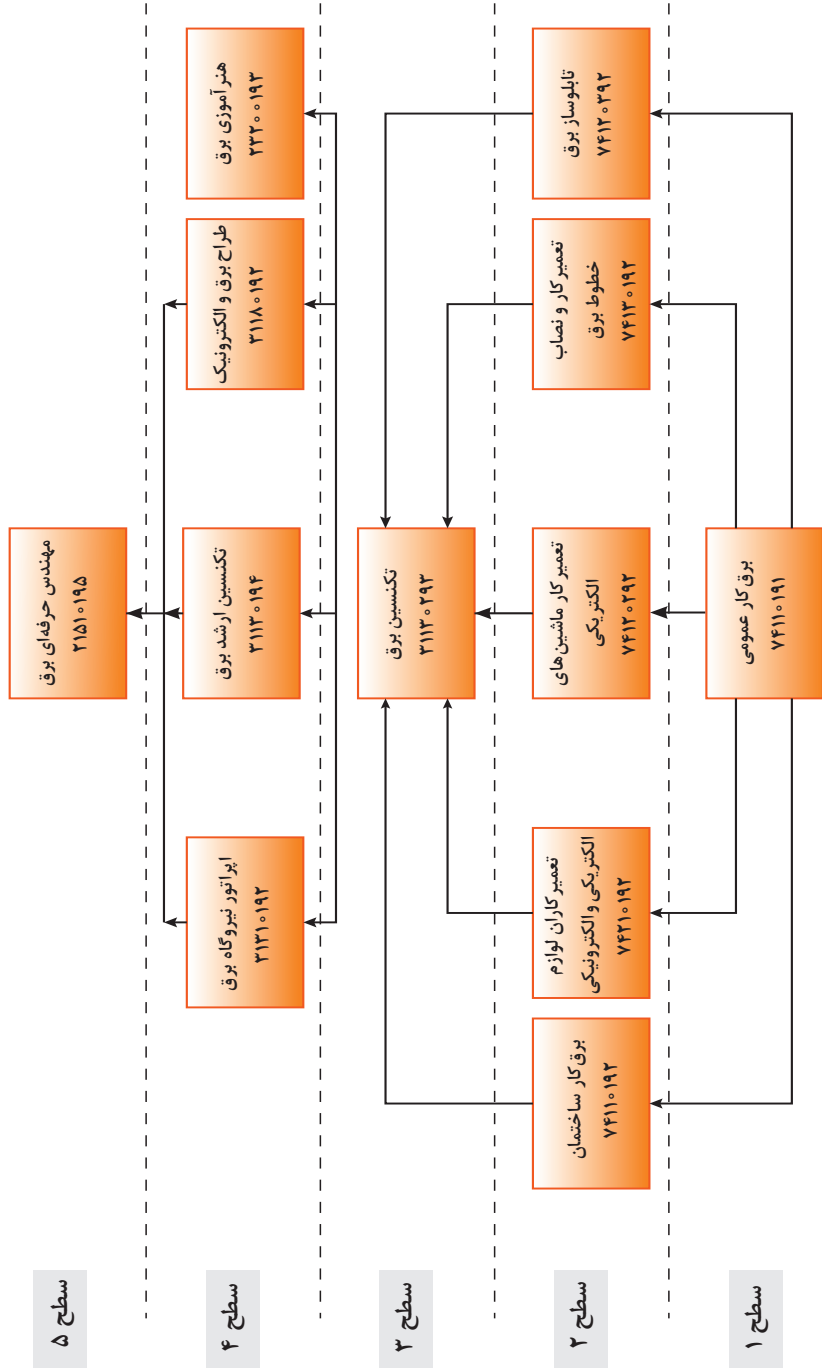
سطح ۵
مهندس حرفه‌ای برق
۲۱۵۱۰۱۹۵

سطح ۴
هنرآموزی برق
۲۳۲۰۰۱۹۳
طراح برق و الکترونیک
۳۱۱۸۰۱۹۲
تکنسین ارشد برق
۳۱۱۳۰۱۹۴
اپراتور نیروگاه برق
۳۱۳۱۰۱۹۲

سطح ۳
تکنسین برق
۳۱۱۳۰۲۹۳

سطح ۲
تابلوساز برق
۷۴۱۲۰۳۹۲
تعمیرکار و نصاب خطوط برق
۷۴۱۳۰۱۹۲
تعمیرکار ماشین‌های الکتریکی
۷۴۱۲۰۲۹۲
تعمیرکاران لوازم الکتریکی و الکترونیکی
۷۴۲۱۰۱۹۲
برق کار ساختمان
۷۴۱۱۰۱۹۲

سطح ۱
برق کار عمومی
۷۴۱۱۰۱۹۱